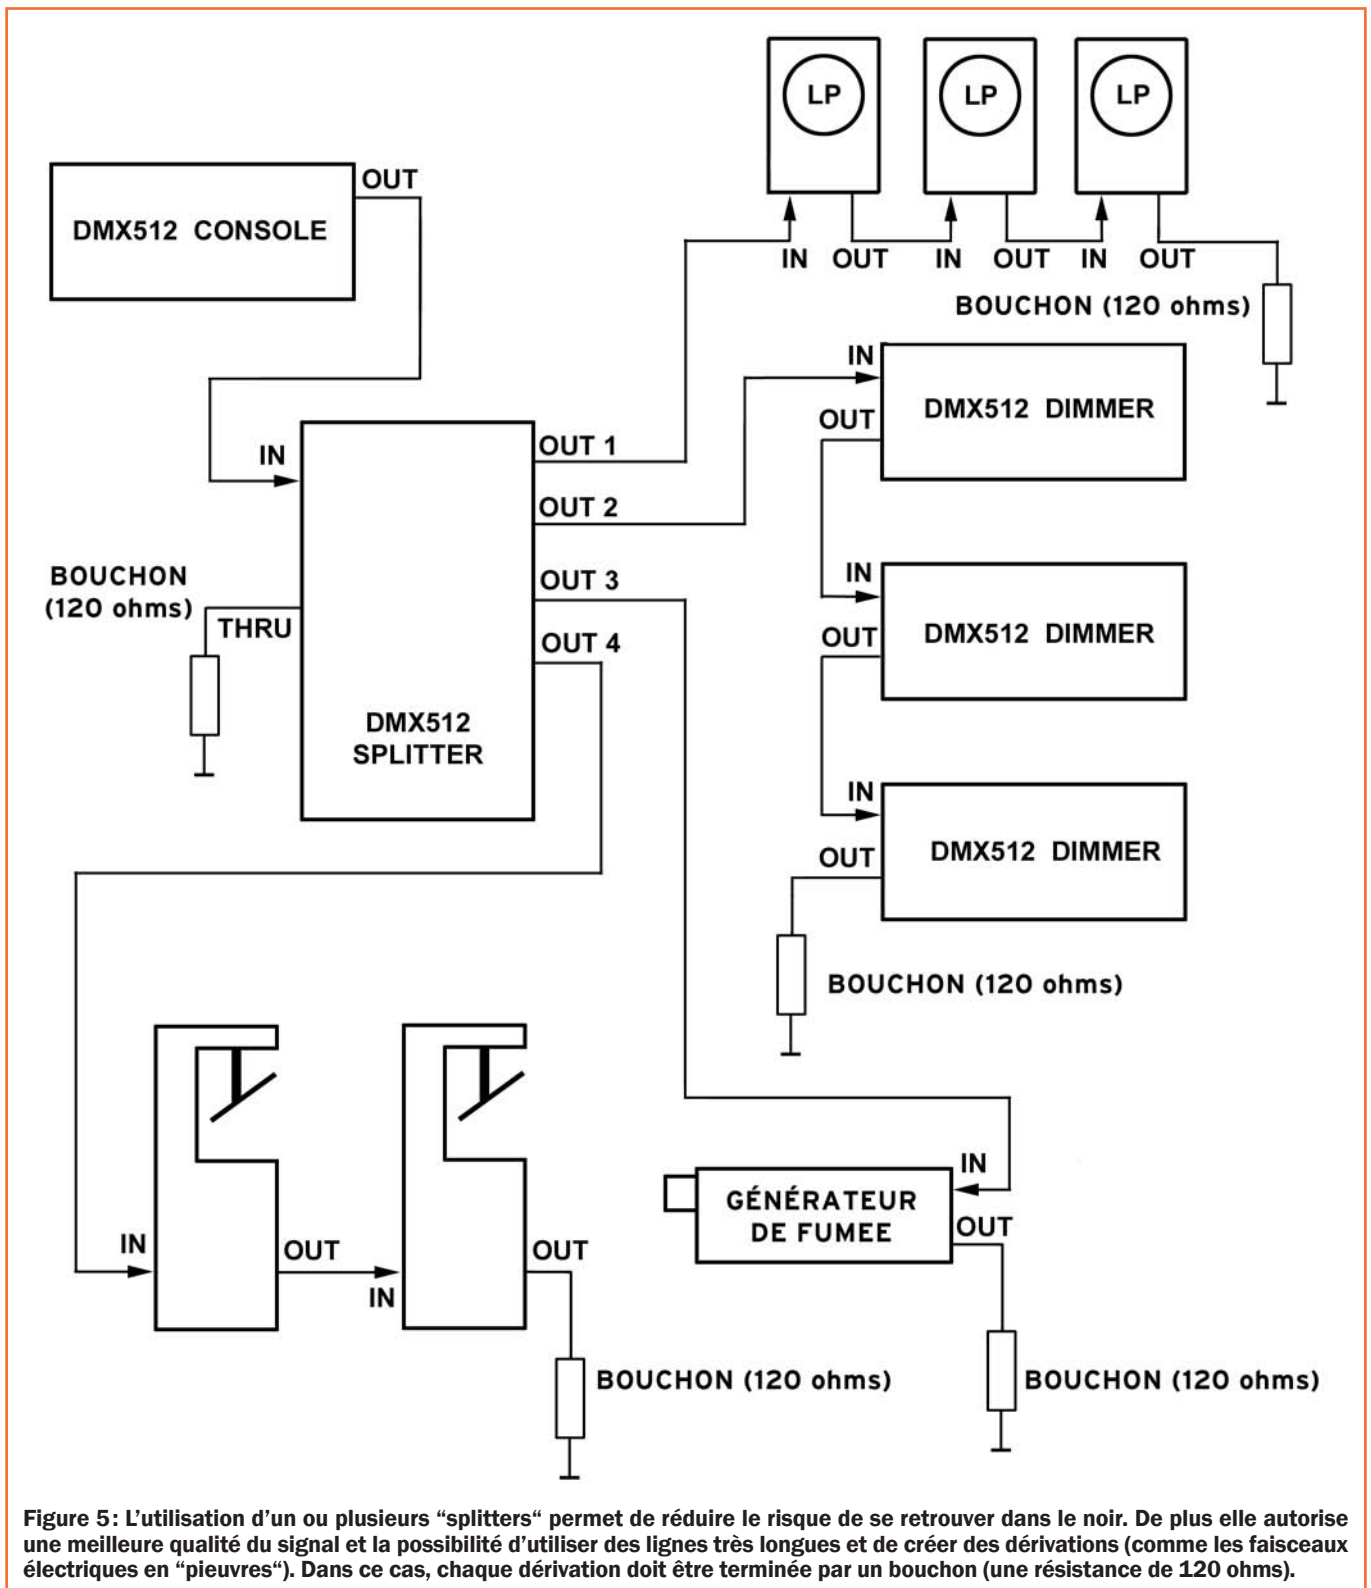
LP LP LP

IN OUT IN OUT IN OUT

BOUCHON (120 ohms)

DMX512 CONSOLE

OUT

IN

DMX512 DIMMER

OUT

IN

OUT 1

OUT 2

OUT 3

OUT 4

IN

DMX512 DIMMER

OUT

IN

DMX512 DIMMER

OUT

BOUCHON (120 ohms)

BOUCHON (120 ohms)

THRU

DMX512 SPLITTER

IN

GÉNÉRATEUR DE FUMEE

OUT

IN

OUT

IN

OUT

BOUCHON (120 ohms)

BOUCHON (120 ohms)

Figure 5: L'utilisation d'un ou plusieurs "splitters" permet de réduire le risque de se retrouver dans le noir. De plus elle autorise une meilleure qualité du signal et la possibilité d'utiliser des lignes très longues et de créer des dérivations (comme les faisceaux électriques en "pieuvres"). Dans ce cas, chaque dérivation doit être terminée par un bouchon (une résistance de 120 ohms).